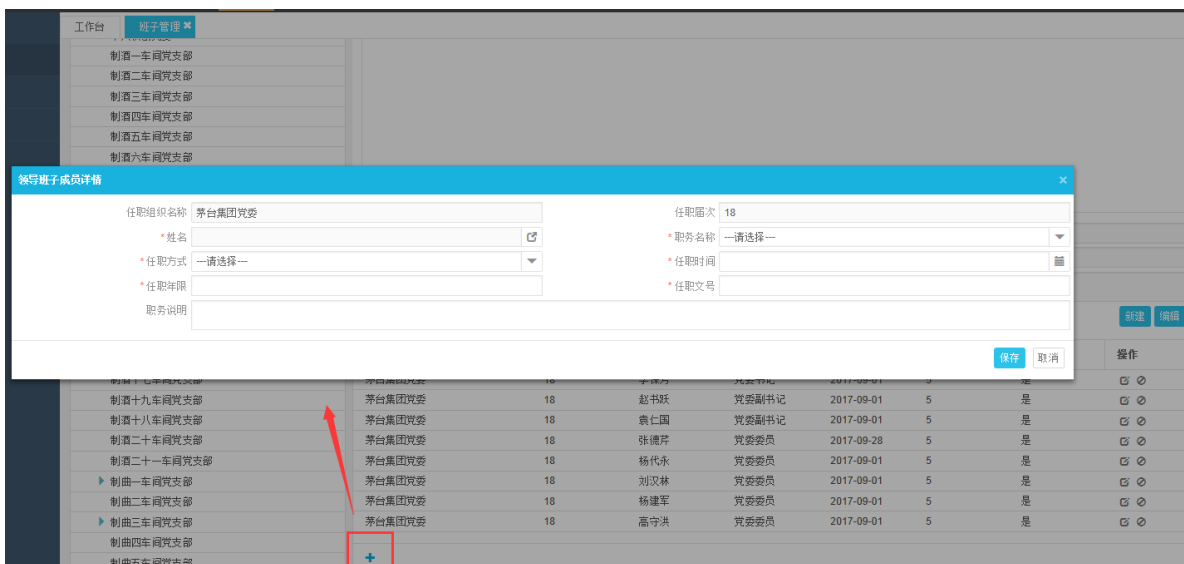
工作台 班子管理 ✖

制酒一车间党支部
制酒二车间党支部
制酒三车间党支部
制酒四车间党支部
制酒五车间党支部
制酒六车间党支部

领导班子成员详情 ×

任职组织名称 茅台集团党委
任职届次 18
*姓名
*职务名称 ---请选择---
*任职方式 ---请选择---
*任职时间
*任职年限
*任职文号
职务说明

保存 取消

新建 编辑

操作

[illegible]
制酒十九车间党支部
制酒十八车间党支部
制酒二十车间党支部
制酒二十一车间党支部
制曲一车间党支部
制曲二车间党支部
制曲三车间党支部
制曲四车间党支部
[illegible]

| | | | | | | | |
|---|---|---|---|---|---|---|---|
| 茅台集团党委 | 18 | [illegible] | 党委书记 | 2017-09-01 | 5 | 是 | |
| 茅台集团党委 | 18 | 赵书跃 | 党委副书记 | 2017-09-01 | 5 | 是 | |
| 茅台集团党委 | 18 | 袁仁国 | 党委副书记 | 2017-09-01 | 5 | 是 | |
| 茅台集团党委 | 18 | 张德芹 | 党委委员 | 2017-09-28 | 5 | 是 | |
| 茅台集团党委 | 18 | 杨代永 | 党委委员 | 2017-09-01 | 5 | 是 | |
| 茅台集团党委 | 18 | 刘汉林 | 党委委员 | 2017-09-01 | 5 | 是 | |
| 茅台集团党委 | 18 | 杨建军 | 党委委员 | 2017-09-01 | 5 | 是 | |
| 茅台集团党委 | 18 | 高守洪 | 党委委员 | 2017-09-01 | 5 | 是 | |

+